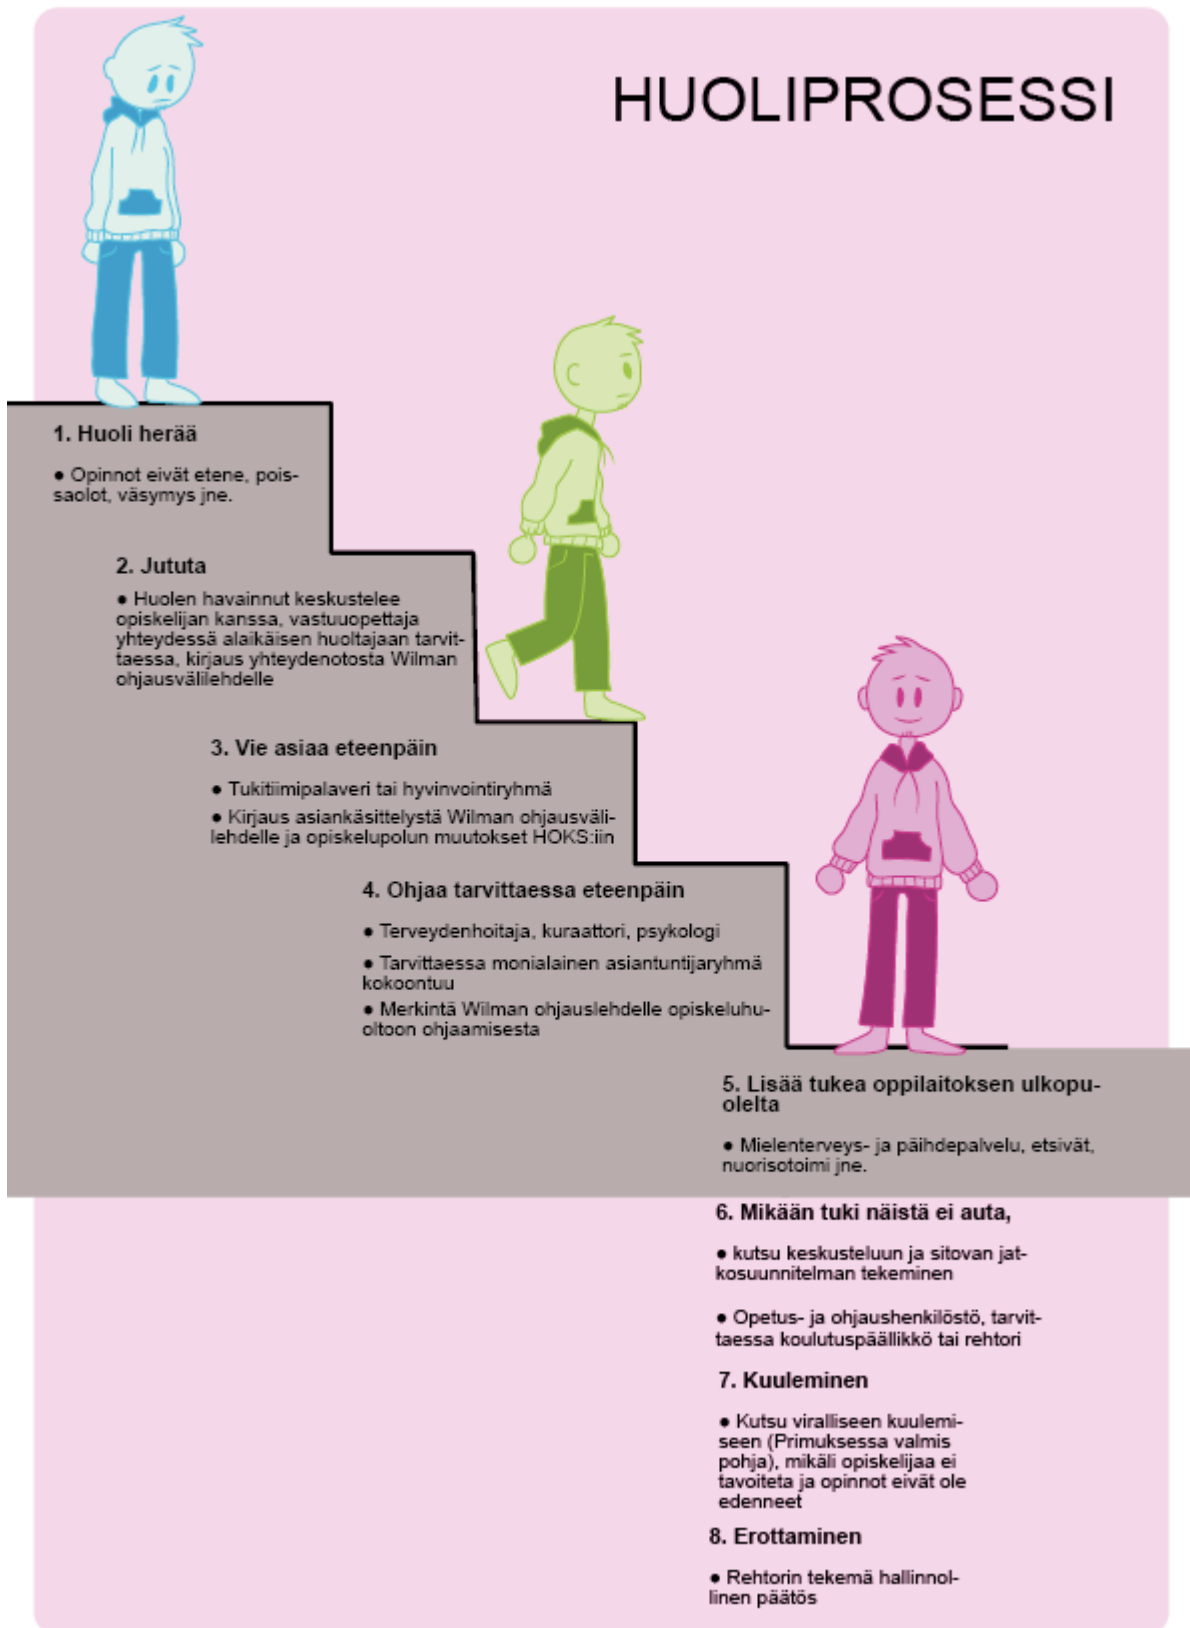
HUOLIPROSESSI

1. Huoli herää

● Opinnot eivät etene, poissaolot, väsymys jne.

2. Jututa

● Huolen havainnut keskustelee opiskelijan kanssa, vastuuopettaja yhteydessä alaikäisen huoltajaan tarvittaessa, kirjaus yhteydenotosta Wilman ohjausvälilehdelle

3. Vie asiaa eteenpäin

● Tukitiimipalaveri tai hyvinvointiryhmä

● Kirjaus asiankäsittelystä Wilman ohjausvälilehdelle ja opiskelupolun muutokset HOKS:iin

4. Ohjaa tarvittaessa eteenpäin

● Terveydenhoitaja, kuraattori, psykologi

● Tarvittaessa monialainen asiantuntijaryhmä kokoontuu

● Merkintä Wilman ohjauslehdelle opiskeluhuoltoon ohjaamisesta

5. Lisää tukea oppilaitoksen ulkopuolelta

● Mielenterveys- ja päihdepalvelu, etsivät, nuorisotoimi jne.

6. Mikään tuki näistä ei auta,

● kutsu keskusteluun ja sitovan jatkosuunnitelman tekeminen

● Opetus- ja ohjaushenkilöstö, tarvittaessa koulutuspäällikkö tai rehtori

7. Kuuleminen

● Kutsu viralliseen kuulemiseen (Primuksessa valmis pohja), mikäli opiskelijaa ei tavoiteta ja opinnot eivät ole edenneet

8. Erottaminen

● Rehtorin tekemä hallinnollinen päätös